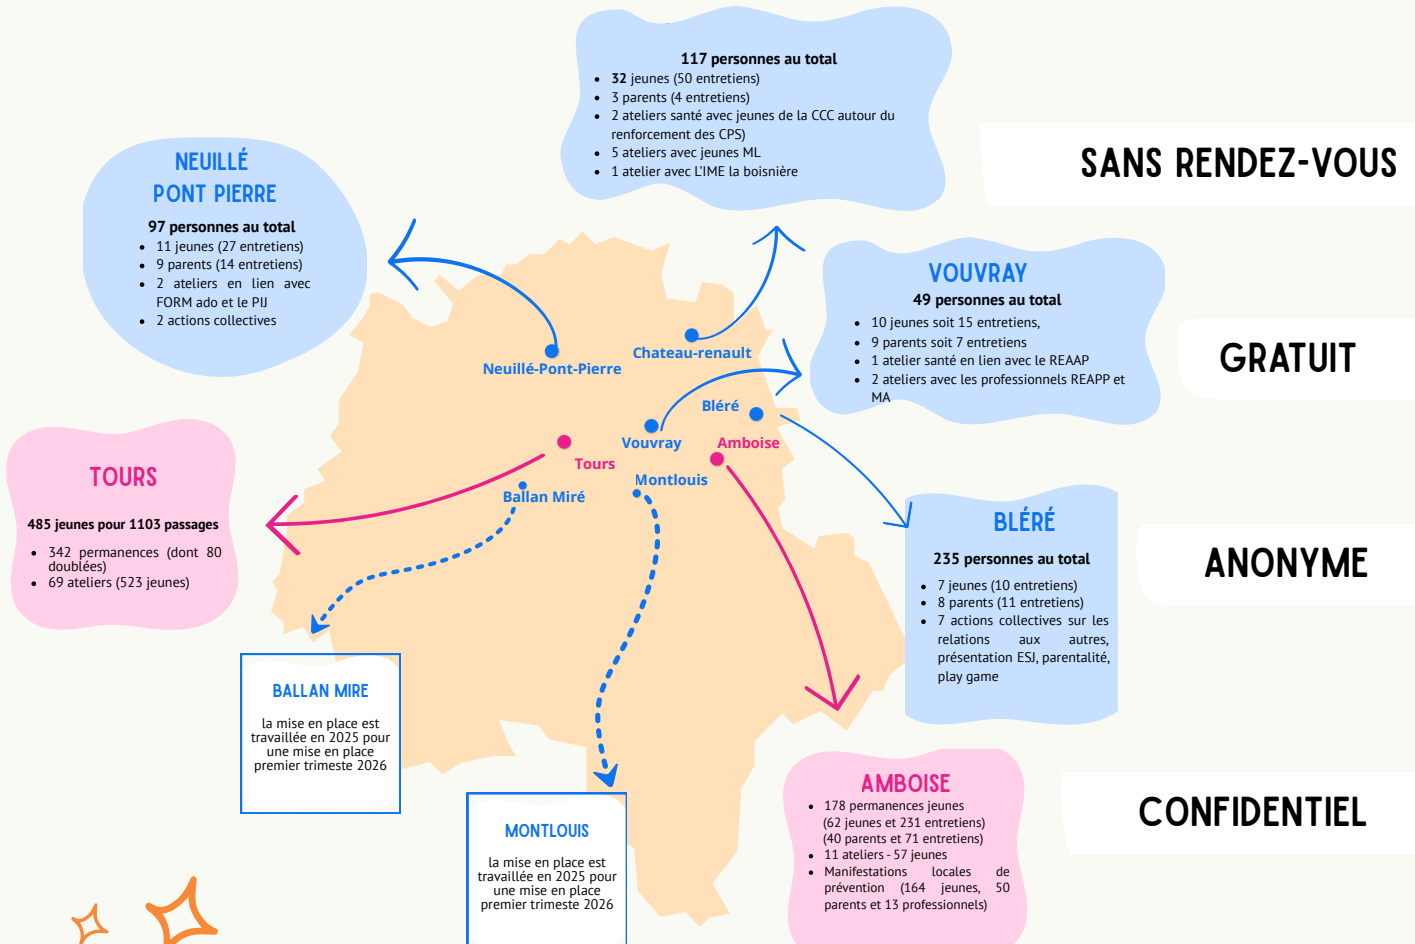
117 personnes au total
- 32 jeunes (50 entretiens)
- 3 parents (4 entretiens)
- 2 ateliers santé avec jeunes de la CCC autour du renforcement des CPS)
- 5 ateliers avec jeunes ML
- 1 atelier avec L'IME la boisnière

SANS RENDEZ-VOUS

NEUILLÉ PONT PIERRE
97 personnes au total
- 11 jeunes (27 entretiens)
- 9 parents (14 entretiens)
- 2 ateliers en lien avec FORM ado et le PIJ
- 2 actions collectives

VOUVRAY
49 personnes au total
- 10 jeunes soit 15 entretiens,
- 9 parents soit 7 entretiens
- 1 atelier santé en lien avec le REAAP
- 2 ateliers avec les professionnels REAPP et MA

GRATUIT

Chateau-renault
Neuillé-Pont-Pierre
Bléré
Vouvray
Amboise
Tours
Montlouis
Ballan Miré

TOURS
485 jeunes pour 1103 passages
- 342 permanences (dont 80 doublées)
- 69 ateliers (523 jeunes)

BLÉRÉ
235 personnes au total
- 7 jeunes (10 entretiens)
- 8 parents (11 entretiens)
- 7 actions collectives sur les relations aux autres, présentation ESJ, parentalité, play game

ANONYME

BALLAN MIRE
la mise en place est travaillée en 2025 pour une mise en place premier trimeste 2026

MONTLOUIS
la mise en place est travaillée en 2025 pour une mise en place premier trimeste 2026

AMBOISE
- 178 permanences jeunes (62 jeunes et 231 entretiens) (40 parents et 71 entretiens)
- 11 ateliers - 57 jeunes
- Manifestations locales de prévention (164 jeunes, 50 parents et 13 professionnels)

CONFIDENTIEL